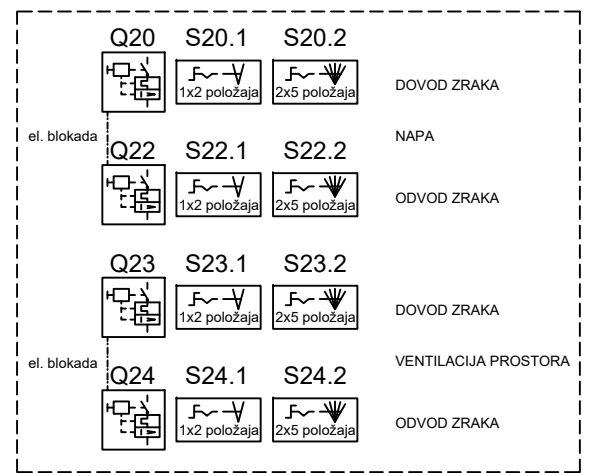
Q20 S20.1 S20.2

1x2 položaja 2x5 položaja DOVOD ZRAKA

el. blokada NAPA

Q22 S22.1 S22.2

1x2 položaja 2x5 položaja ODVOD ZRAKA

Q23 S23.1 S23.2

1x2 položaja 2x5 položaja DOVOD ZRAKA

el. blokada VENTILACIJA PROSTORA

Q24 S24.1 S24.2

1x2 položaja 2x5 položaja ODVOD ZRAKA